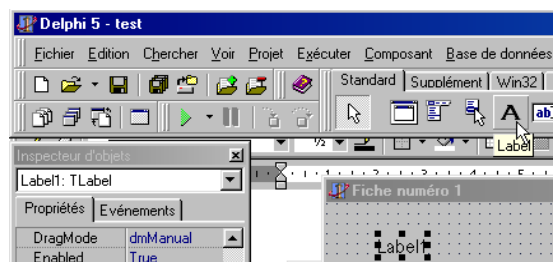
Delphi 5 - test

Fichier Edition Chercher Voir Projet Exécuter Composant Base de données

Standard Supplément Win32

Label

Inspecteur d'objets

Label1: TLabel

Propriétés Evénements

DragMode dmManual

Enabled True

Fiche numéro 1

Label1